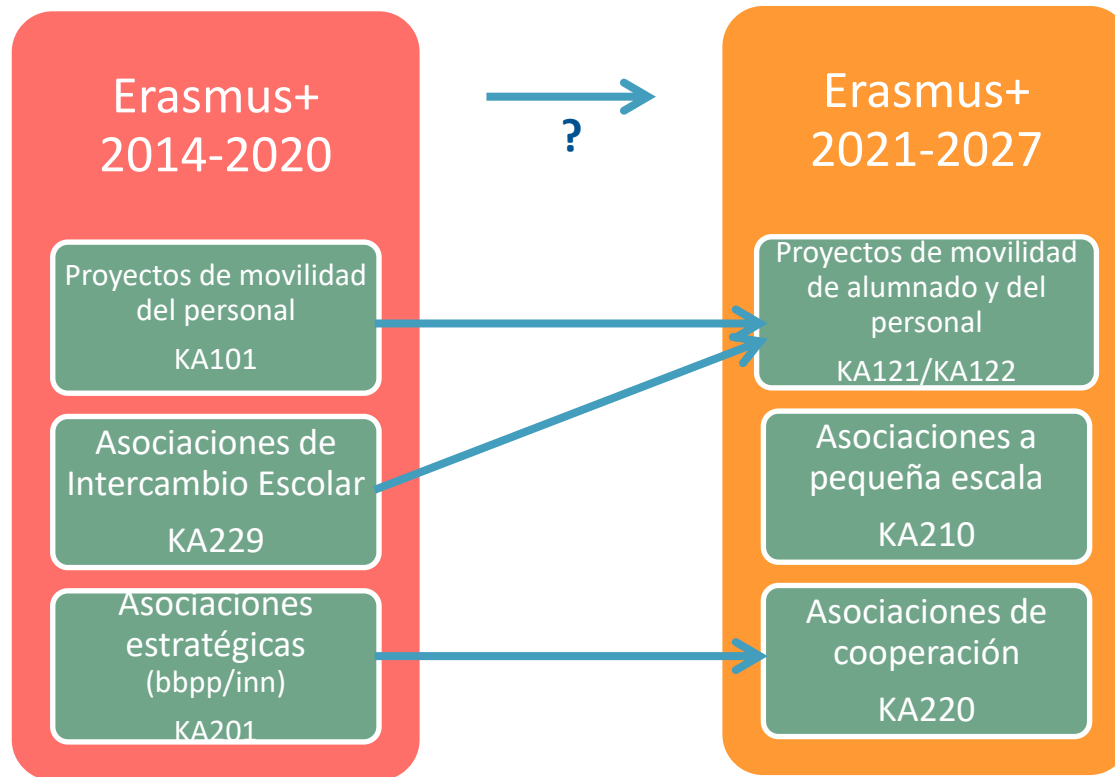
Erasmus+
2014-2020

?

Erasmus+
2021-2027

Proyectos de movilidad del personal
KA101

Asociaciones de Intercambio Escolar
KA229

Asociaciones estratégicas (bbpp/inn)
KA201

Proyectos de movilidad de alumnado y del personal
KA121/KA122

Asociaciones a pequeña escala
KA210

Asociaciones de cooperación
KA220